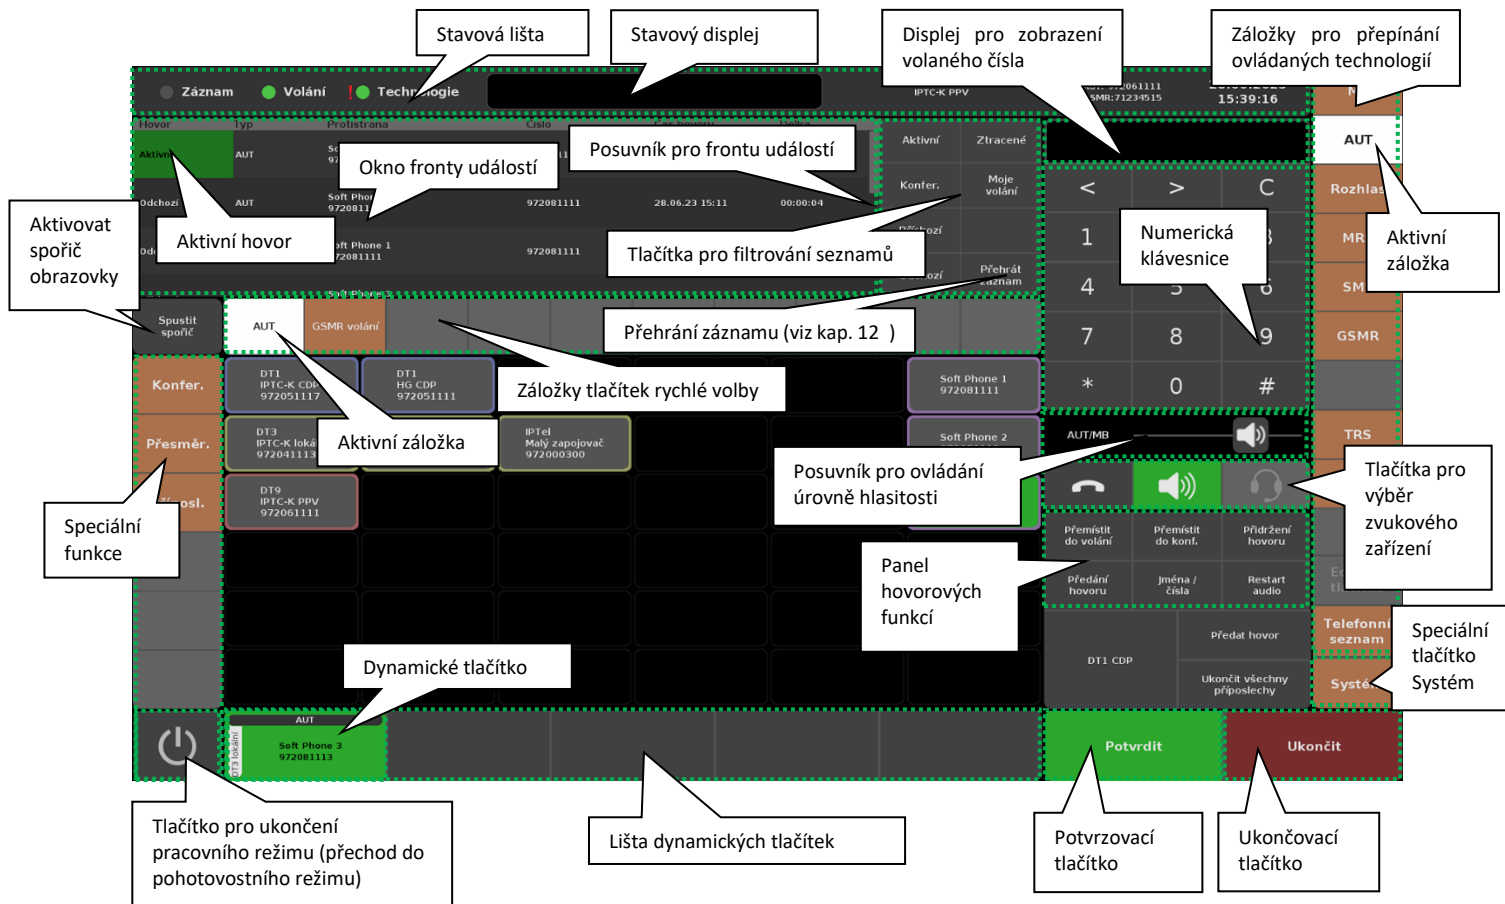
Stavová lišta

Stavový displej

Displej pro zobrazení volaného čísla

Záložky pro přepínání ovládaných technologií

Záznam Volání Technologie

IPTC-K PPV

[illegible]061111
SMR:71234515

15:39:16

Hovor Typ Protistrana Číslo

Aktivní AUT

Okno fronty událostí

Posuvník pro frontu událostí

Aktivní Ztracené

AUT

Odchozí AUT Soft Phone 972081 972081111 28.06.23 15:11 00:00:04

Konfer. Moje volání

Rozhlas

Aktivní hovor

Tlačítka pro filtrování seznamů

Aktivovat spořič obrazovky

Soft Phone 1 972081111 972081111

Přehrát záznam

Numerická klávesnice

MR

Aktivní záložka

SM

GSMR

Spustit spořič

AUT GSMR volání

Přehrání záznamu (viz kap. 12 )

< > C

1 3

4 6

7 8 9

* 0 #

Konfer.

DT1 IPTC-K CDP 972051117

DT1 HG CDP 972051111

Záložky tlačítek rychlé volby

Soft Phone 1 972081111

Přesměr.

DT3 IPTC-K lokál 972041113

Aktivní záložka

IPTel Malý zapojovač 972000300

Soft Phone 2

AUT/MB

TRS

Posuvník pro ovládání úrovně hlasitosti

Tlačítka pro výběr zvukového zařízení

DT9 IPTC-K PPV 972061111

Speciální funkce

Přemístit do volání

Přemístit do konf.

Přidržení hovoru

Panel hovorových funkcí

Předání hovoru

Jména / čísla

Restart audio

Telefonní seznam

Speciální tlačítko Systém

Předat hovor

DT1 CDP

Dynamické tlačítko

Ukončit všechny příposlechy

Systém

AUT

Soft Phone 3 972081113

DT3 lokální

Potvrdit

Ukončit

Tlačítko pro ukončení pracovního režimu (přechod do pohotovostního režimu)

Lišta dynamických tlačítek

Potvrzovací tlačítko

Ukončovací tlačítko